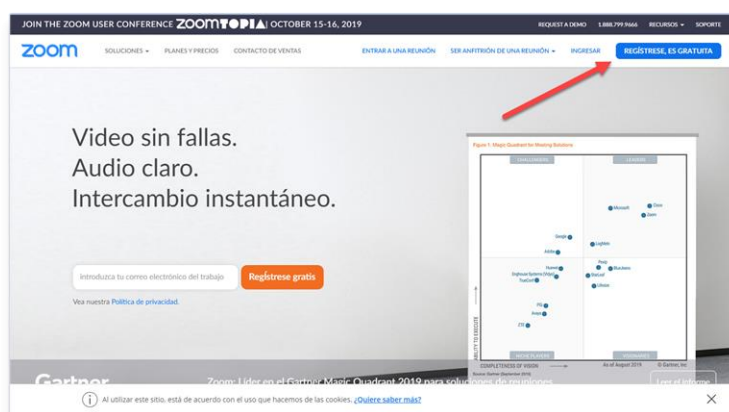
JOIN THE ZOOM USER CONFERENCE ZOOMTOPIA | OCTOBER 15-16, 2019

REQUEST A DEMO 1.888.799.9666 RECURSOS SOPORTE

zoom SOLUCIONES PLANES Y PRECIOS CONTACTO DE VENTAS ENTRAR A UNA REUNIÓN SER ANFITRIÓN DE UNA REUNIÓN INGRESAR REGÍSTRESE, ES GRATUITA

Video sin fallas.
Audio claro.
Intercambio instantáneo.

Introduzca tu correo electrónico del trabajo Regístrese gratis

Vea nuestra Política de privacidad.

Figure 1. Magic Quadrant for Meeting Solutions

CHALLENGERS LEADERS

Microsoft Cisco Zoom

Google LogMeIn

Adobe

Pexip BlueJeans

Huawei

StarLeaf

Dolphin Systems

TrueConf Lifesize

PGi

Avaya

ZTE

NICHE PLAYERS VISIONARIES

ABILITY TO EXECUTE

COMPLETENESS OF VISION

As of August 2019 © Gartner, Inc

Gartner Zoom: Líder en el Gartner Magic Quadrant 2019 para soluciones de reuniones Leer el informe

Al utilizar este sitio, está de acuerdo con el uso que hacemos de las cookies. ¿Quiere saber más?